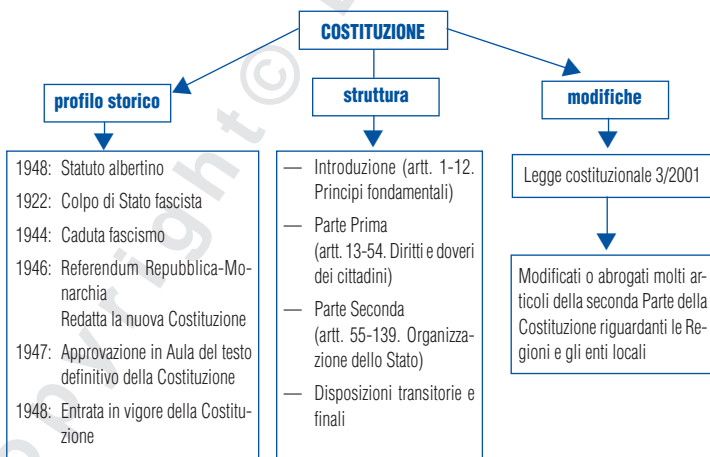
COSTITUZIONE

profilo storico

1948: Statuto albertino
1922: Colpo di Stato fascista
1944: Caduta fascismo
1946: Referendum Repubblica-Monarchia
Redatta la nuova Costituzione
1947: Approvazione in Aula del testo definitivo della Costituzione
1948: Entrata in vigore della Costituzione

struttura

— Introduzione (artt. 1-12. Principi fondamentali)
— Parte Prima (artt. 13-54. Diritti e doveri dei cittadini)
— Parte Seconda (artt. 55-139. Organizzazione dello Stato)
— Disposizioni transitorie e finali

modifiche

Legge costituzionale 3/2001

Modificati o abrogati molti articoli della seconda Parte della Costituzione riguardanti le Regioni e gli enti locali

Copyright ©